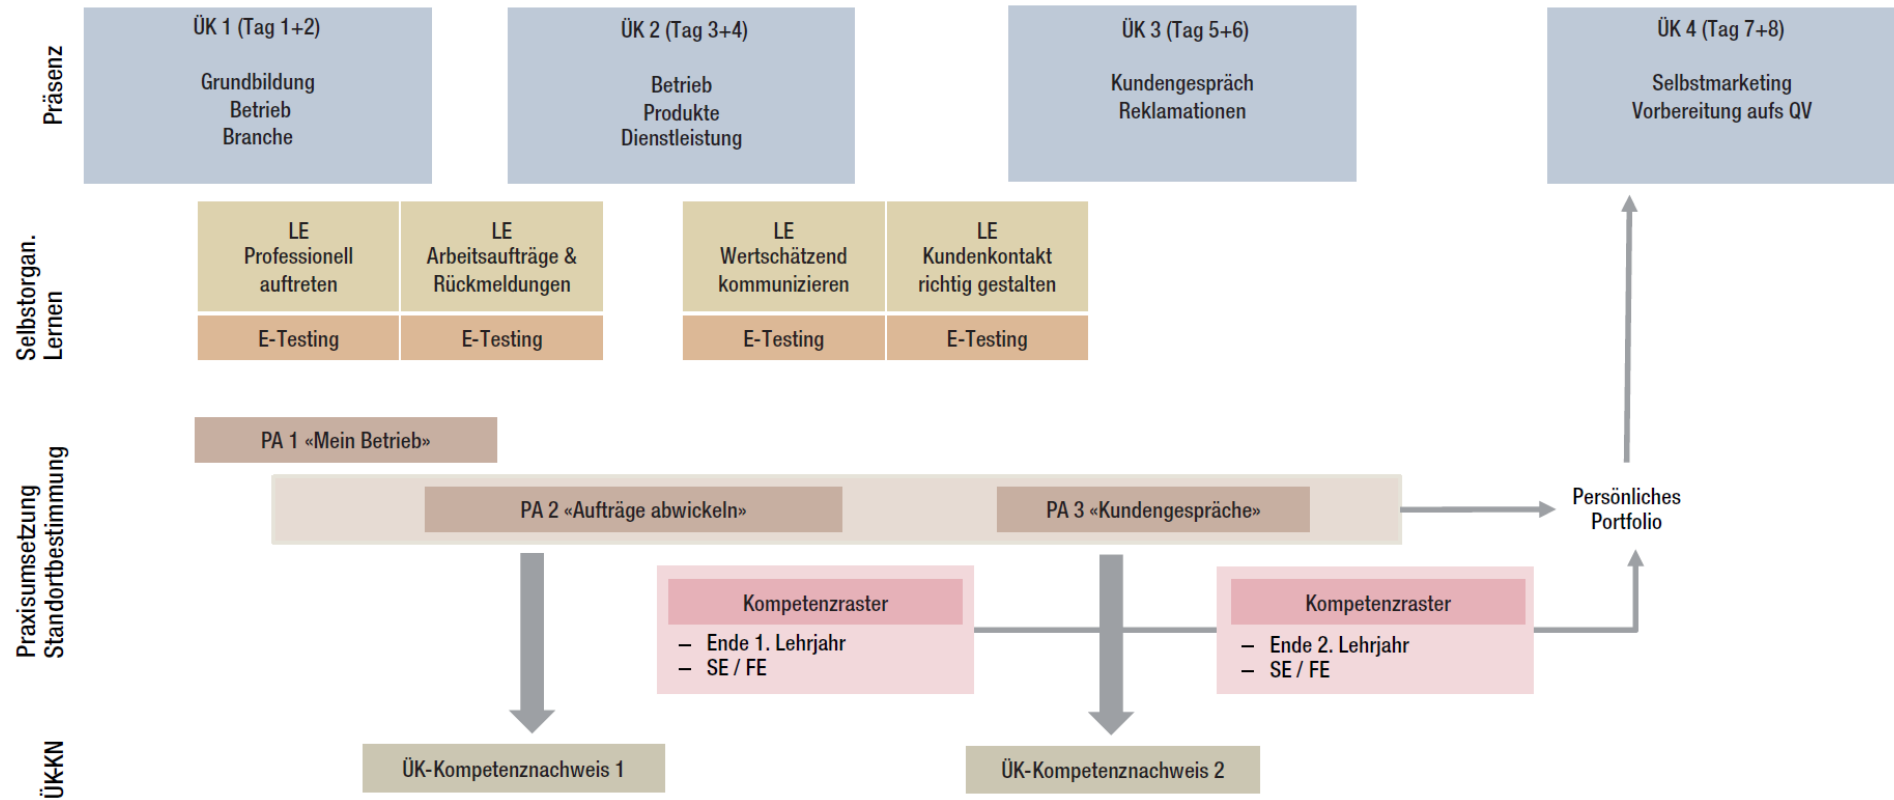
Präsenz

ÜK 1 (Tag 1+2)

Grundbildung
Betrieb
Branche

ÜK 2 (Tag 3+4)

Betrieb
Produkte
Dienstleistung

ÜK 3 (Tag 5+6)

Kundengespräch
Reklamationen

ÜK 4 (Tag 7+8)

Selbstmarketing
Vorbereitung aufs QV

Selbstorgan. Lernen

LE
Professionell auftreten

E-Testing

LE
Arbeitsaufträge & Rückmeldungen

E-Testing

LE
Wertschätzend kommunizieren

E-Testing

LE
Kundenkontakt richtig gestalten

E-Testing

Praxisumsetzung Standortbestimmung

PA 1 «Mein Betrieb»

PA 2 «Aufträge abwickeln»

PA 3 «Kundengespräche»

Persönliches Portfolio

Kompetenzraster
– Ende 1. Lehrjahr
– SE / FE

Kompetenzraster
– Ende 2. Lehrjahr
– SE / FE

ÜK-KN

ÜK-Kompetenznachweis 1

ÜK-Kompetenznachweis 2